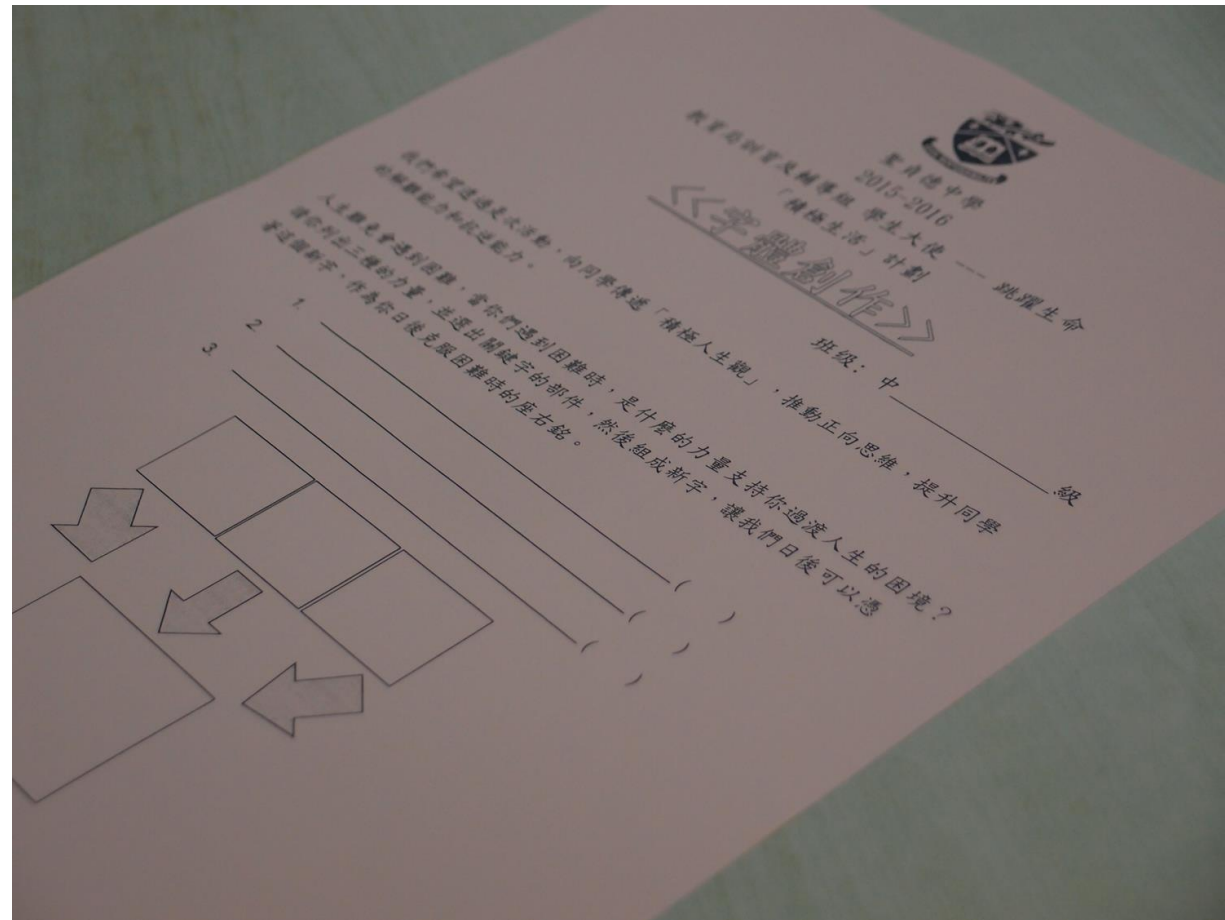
聖貞德中學
2015-2016
教育局訓育及輔導組 學生大使 —— 跳躍生命
「積極生活」計劃
《字體創作》
班級：中＿＿＿＿級

我們希望透過這次活動，向同學傳遞「積極人生觀」，推動正向思維，提升同學的解難能力和抗逆能力。

人生難免會遇到困難，當你們遇到困難時，是什麼的力量支持你過渡人生的困境？請你列出三種的力量，並選出關鍵字的部件，然後組成新字，讓我們日後可以憑著這個新字，作為你日後克服困難時的座右銘。

1. ＿＿＿＿＿＿＿＿（　　）
2. ＿＿＿＿＿＿＿＿（　　）
3. ＿＿＿＿＿＿＿＿（　　）